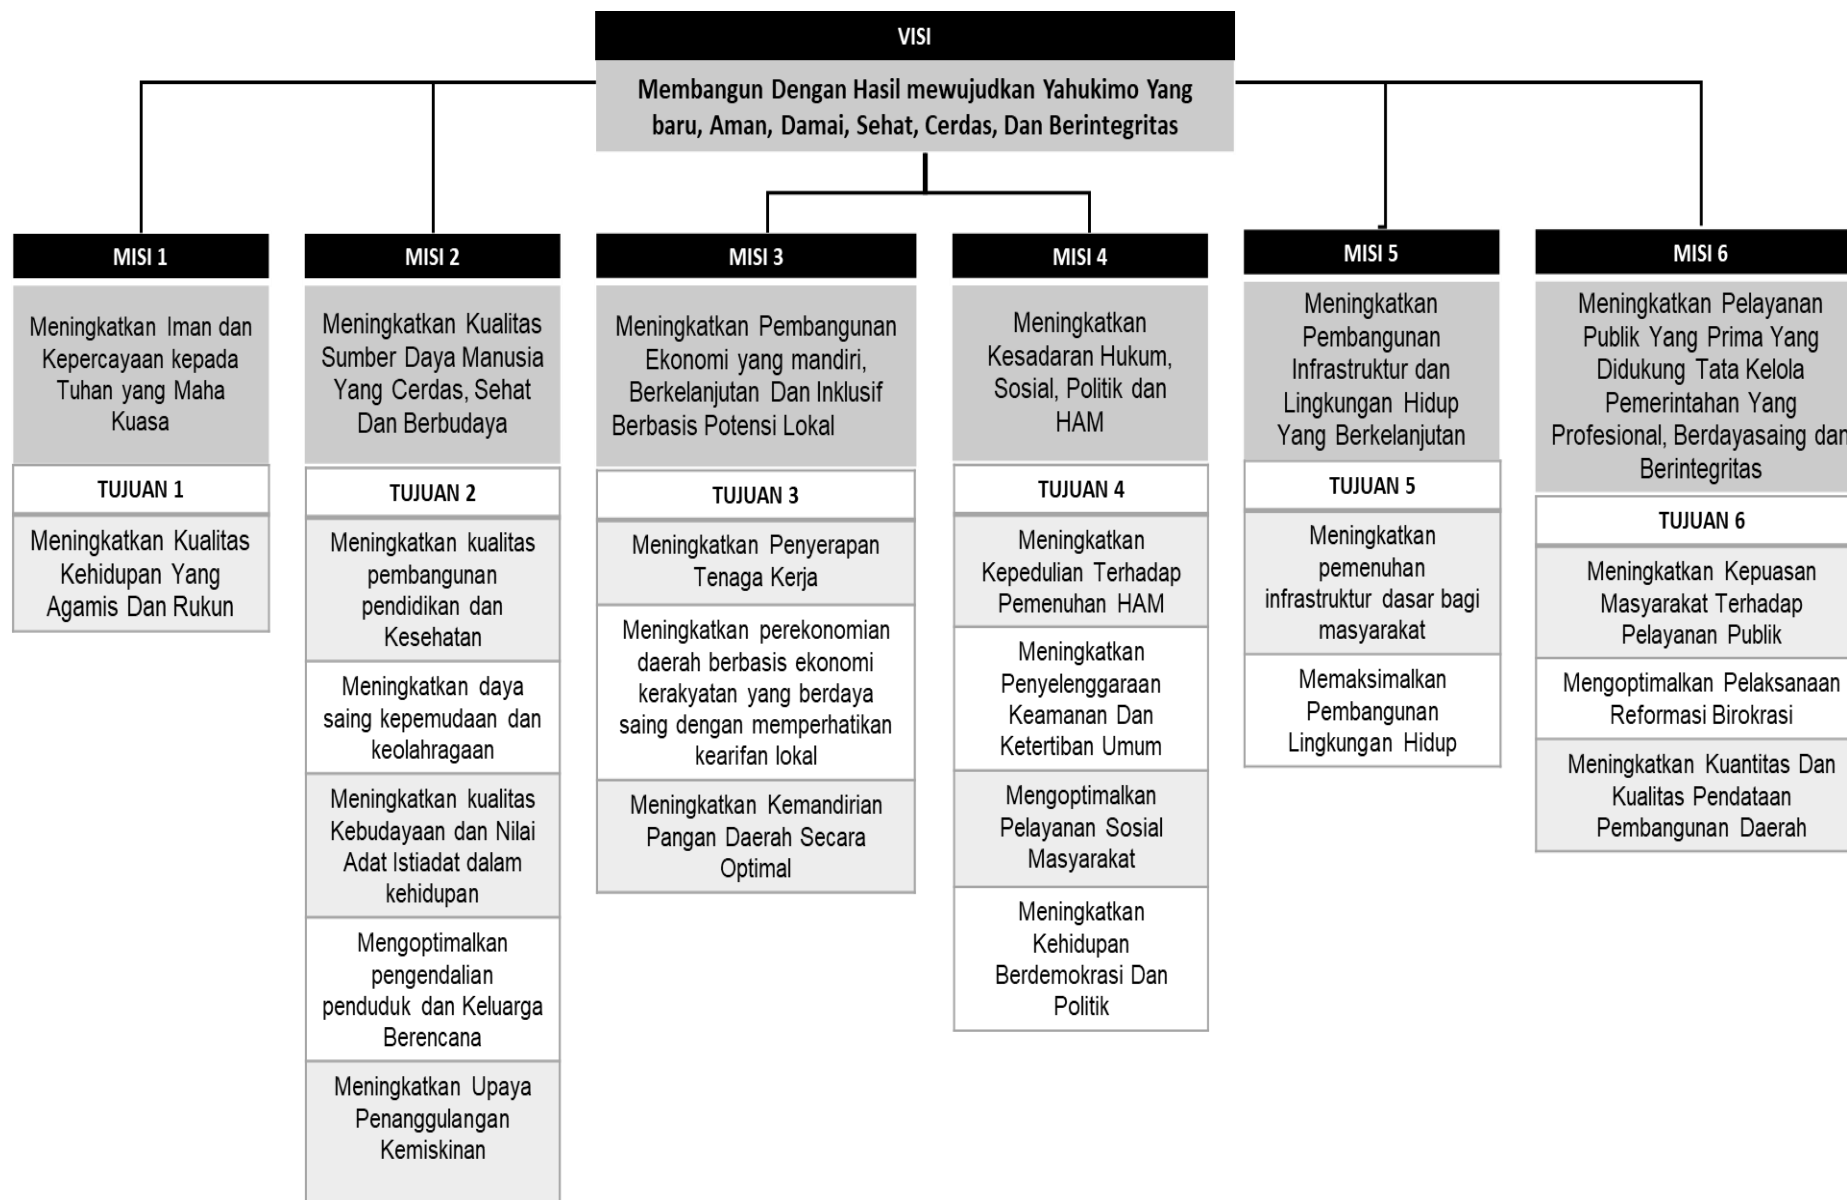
VISI

Membangun Dengan Hasil mewujudkan Yahukimo Yang baru, Aman, Damai, Sehat, Cerdas, Dan Berintegritas

MISI 1

Meningkatkan Iman dan Kepercayaan kepada Tuhan yang Maha Kuasa

TUJUAN 1

Meningkatkan Kualitas Kehidupan Yang Agamis Dan Rukun

MISI 2

Meningkatkan Kualitas Sumber Daya Manusia Yang Cerdas, Sehat Dan Berbudaya

TUJUAN 2

Meningkatkan kualitas pembangunan pendidikan dan Kesehatan

Meningkatkan daya saing kepemudaan dan keolahragaan

Meningkatkan kualitas Kebudayaan dan Nilai Adat Istiadat dalam kehidupan

Mengoptimalkan pengendalian penduduk dan Keluarga Berencana

Meningkatkan Upaya Penanggulangan Kemiskinan

MISI 3

Meningkatkan Pembangunan Ekonomi yang mandiri, Berkelanjutan Dan Inklusif Berbasis Potensi Lokal

TUJUAN 3

Meningkatkan Penyerapan Tenaga Kerja

Meningkatkan perekonomian daerah berbasis ekonomi kerakyatan yang berdaya saing dengan memperhatikan kearifan lokal

Meningkatkan Kemandirian Pangan Daerah Secara Optimal

MISI 4

Meningkatkan Kesadaran Hukum, Sosial, Politik dan HAM

TUJUAN 4

Meningkatkan Kepedulian Terhadap Pemenuhan HAM

Meningkatkan Penyelenggaraan Keamanan Dan Ketertiban Umum

Mengoptimalkan Pelayanan Sosial Masyarakat

Meningkatkan Kehidupan Berdemokrasi Dan Politik

MISI 5

Meningkatkan Pembangunan Infrastruktur dan Lingkungan Hidup Yang Berkelanjutan

TUJUAN 5

Meningkatkan pemenuhan infrastruktur dasar bagi masyarakat

Memaksimalkan Pembangunan Lingkungan Hidup

MISI 6

Meningkatkan Pelayanan Publik Yang Prima Yang Didukung Tata Kelola Pemerintahan Yang Profesional, Berdayasaing dan Berintegritas

TUJUAN 6

Meningkatkan Kepuasan Masyarakat Terhadap Pelayanan Publik

Mengoptimalkan Pelaksanaan Reformasi Birokrasi

Meningkatkan Kuantitas Dan Kualitas Pendataan Pembangunan Daerah